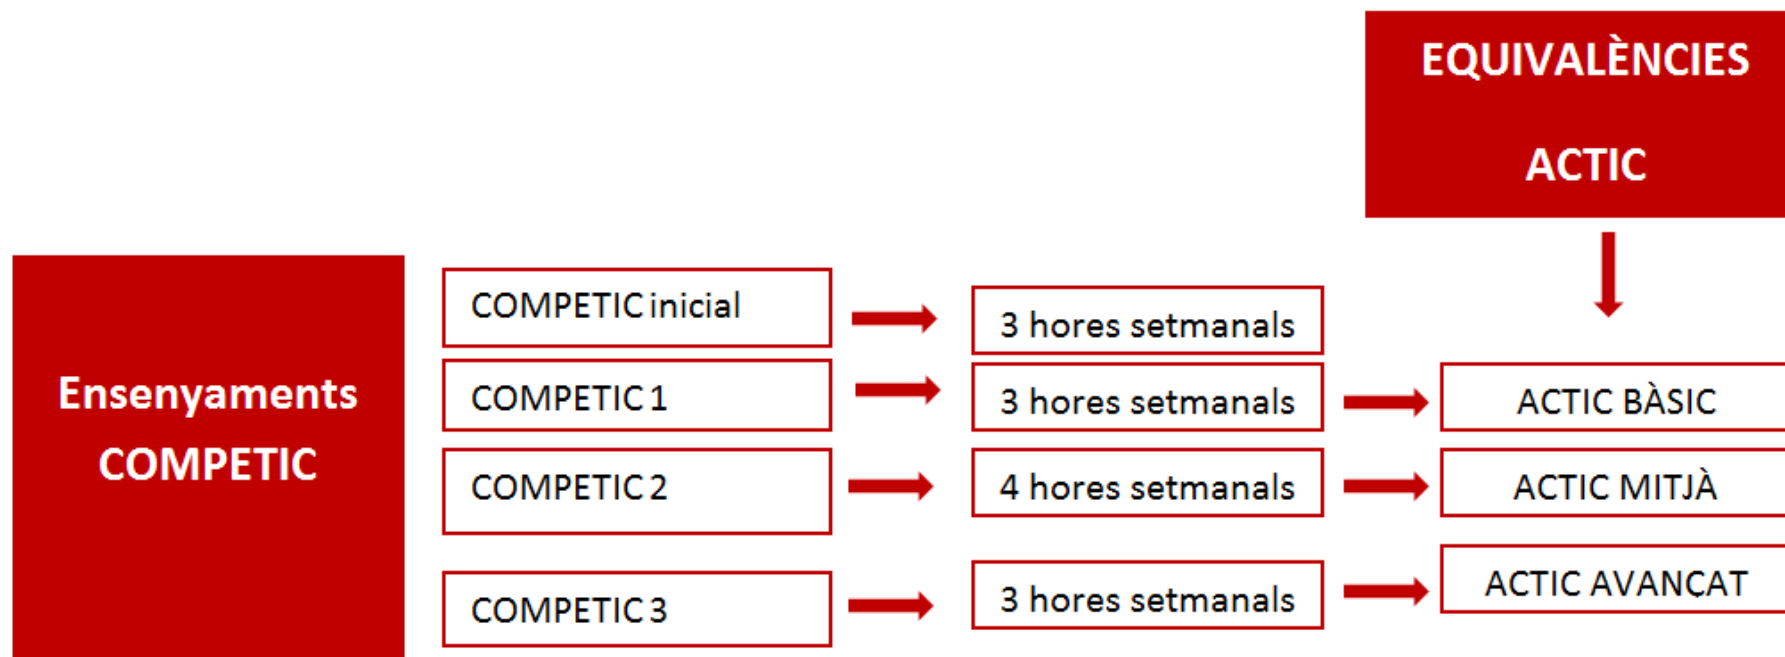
EQUIVALÈNCIES
ACTIC

Ensenyaments
COMPETIC

COMPETIC inicial
3 hores setmanals

COMPETIC 1
3 hores setmanals
ACTIC BÀSIC

COMPETIC 2
4 hores setmanals
ACTIC MITJÀ

COMPETIC 3
3 hores setmanals
ACTIC AVANÇAT